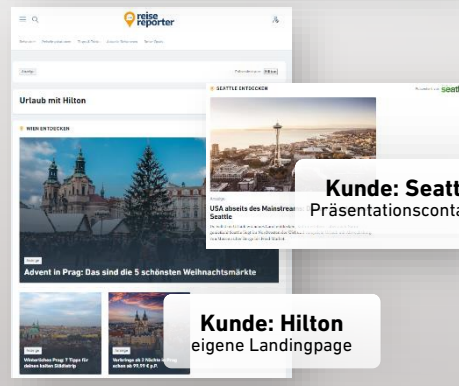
reise reporter

Urlaub mit Hilton

WIEN ENTDECKEN

Anzeige

Advent in Prag: Das sind die 5 schönsten Weihnachtsmärkte

Anzeige

Winterliches Prag: 7 Tipps für deinen tollen Städtetrip

Anzeige

Vorbringe ab 3 Nächte in Prag schon ab 99,99 € p.P.

SEATTLE ENTDECKEN

seattle

Anzeige

USA abseits des Mainstreams: Seattle

Kunde: Seatt
Präsentationsconta

Kunde: Hilton
eigene Landingpage